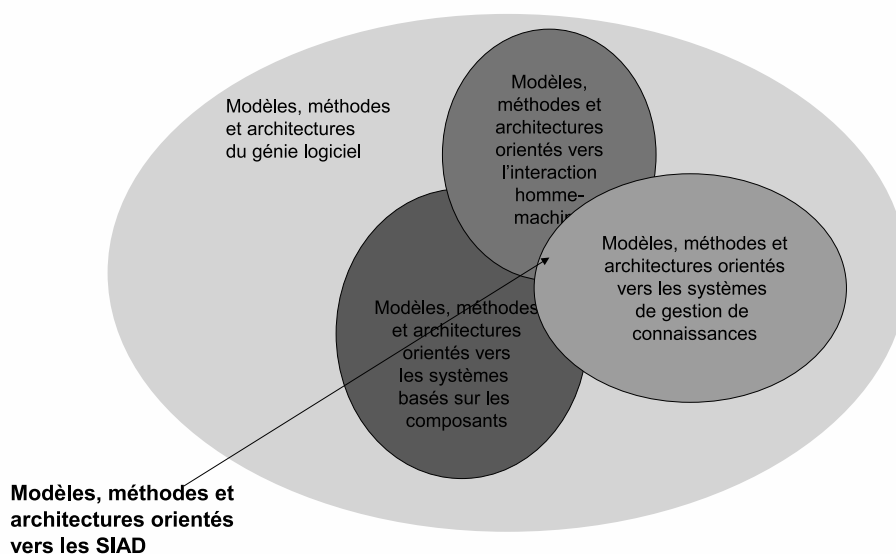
Modèles, méthodes et architectures du génie logiciel

Modèles, méthodes et architectures orientés vers l'interaction homme-machi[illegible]

Modèles, méthodes et architectures orientés vers les systèmes de gestion de connaissances

Modèles, méthodes et architectures orientés vers les systèmes basés sur les composants

Modèles, méthodes et architectures orientés vers les SIAD